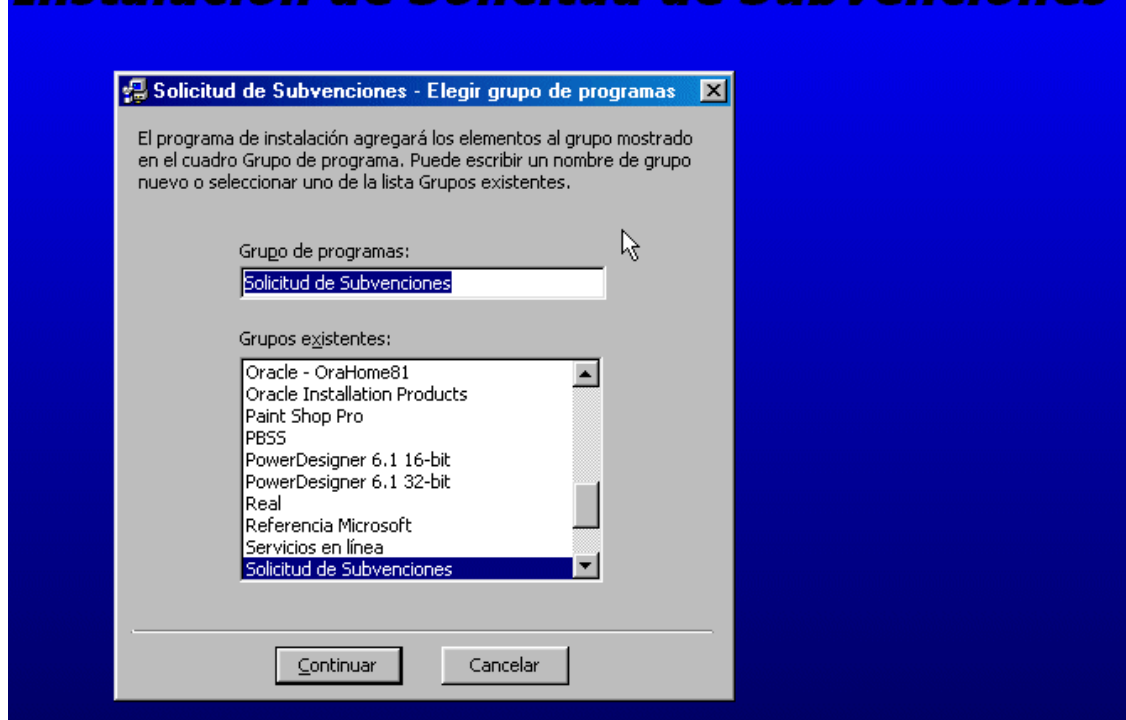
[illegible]

Solicitud de Subvenciones - Elegir grupo de programas

El programa de instalación agregará los elementos al grupo mostrado en el cuadro Grupo de programa. Puede escribir un nombre de grupo nuevo o seleccionar uno de la lista Grupos existentes.

Grupo de programas:

Solicitud de Subvenciones

Grupos existentes:

Oracle - OraHome81
Oracle Installation Products
Paint Shop Pro
PBSS
PowerDesigner 6.1 16-bit
PowerDesigner 6.1 32-bit
Real
Referencia Microsoft
Servicios en línea
Solicitud de Subvenciones

Continuar

Cancelar